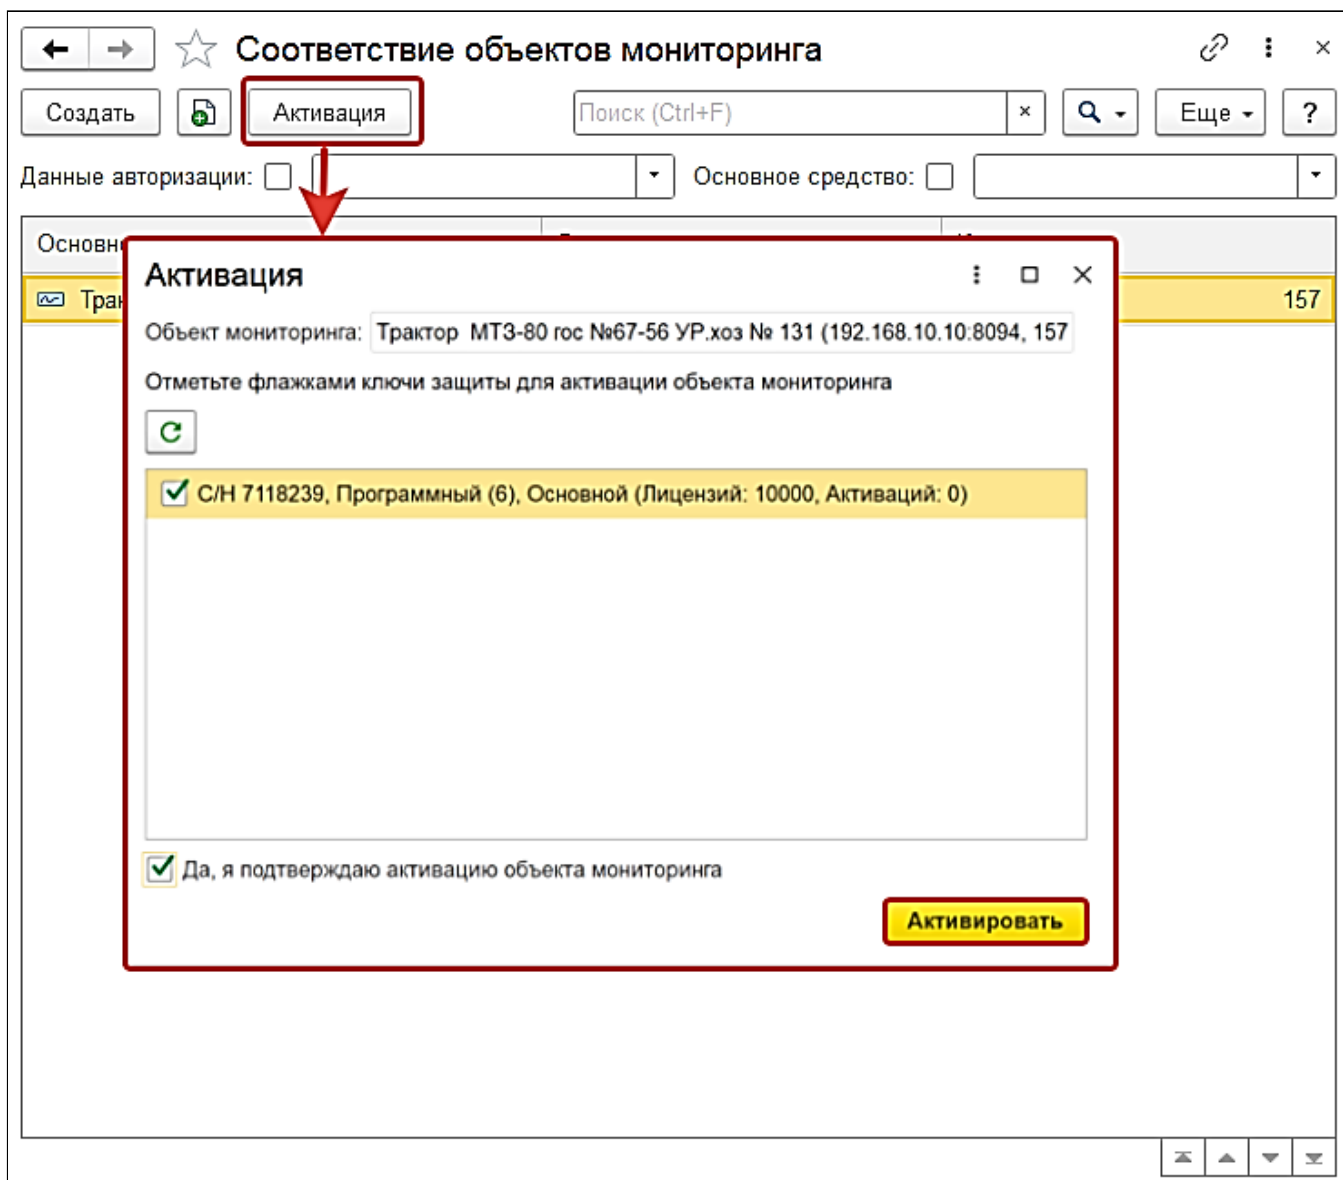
Соответствие объектов мониторинга

Создать

Активация

Поиск (Ctrl+F)

×

Еще

?

Данные авторизации:

Основное средство:

Основн

Трак

157

Активация

Объект мониторинга: Трактор МТЗ-80 гос №67-56 УР.хоз № 131 (192.168.10.10:8094, 157

Отметьте флажками ключи защиты для активации объекта мониторинга

С/Н 7118239, Программный (6), Основной (Лицензий: 10000, Активаций: 0)

Да, я подтверждаю активацию объекта мониторинга

Активировать